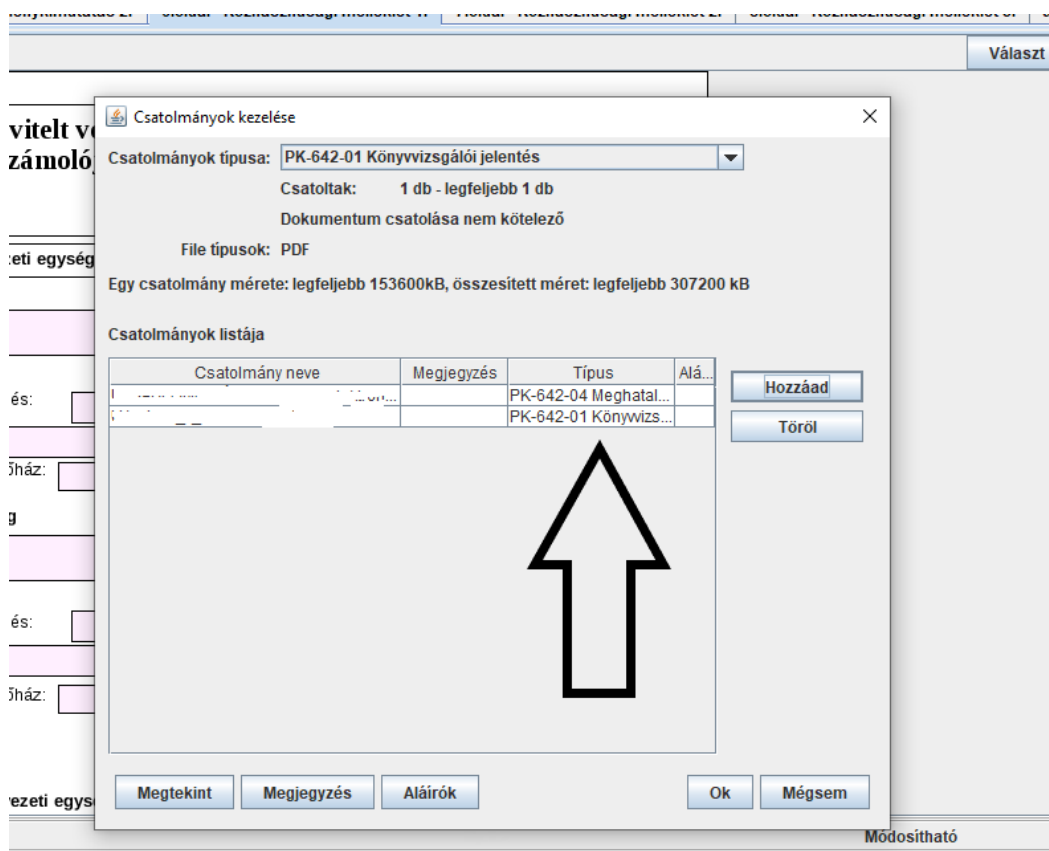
Választ

vitelt v
zámoló

zeti egység

és:

őház:

g

és:

őház:

rezeti egys

Csatolmányok kezelése

Csatolmányok típusa: PK-642-01 Könyvvizsgálói jelentés

Csatoltak: 1 db - legfeljebb 1 db

Dokumentum csatolása nem kötelező

File típusok: PDF

Egy csatolmány mérete: legfeljebb 153600kB, összesített méret: legfeljebb 307200 kB

Csatolmányok listája

| Csatolmány neve | Megjegyzés | Típus | Alá... |
|---|---|---|---|
| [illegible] | | PK-642-04 Meghatal... | |
| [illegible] | | PK-642-01 Könyvvizs... | |

Hozzáad

Töröl

Megtekint

Megjegyzés

Aláírók

Ok

Mégsem

Módosítható